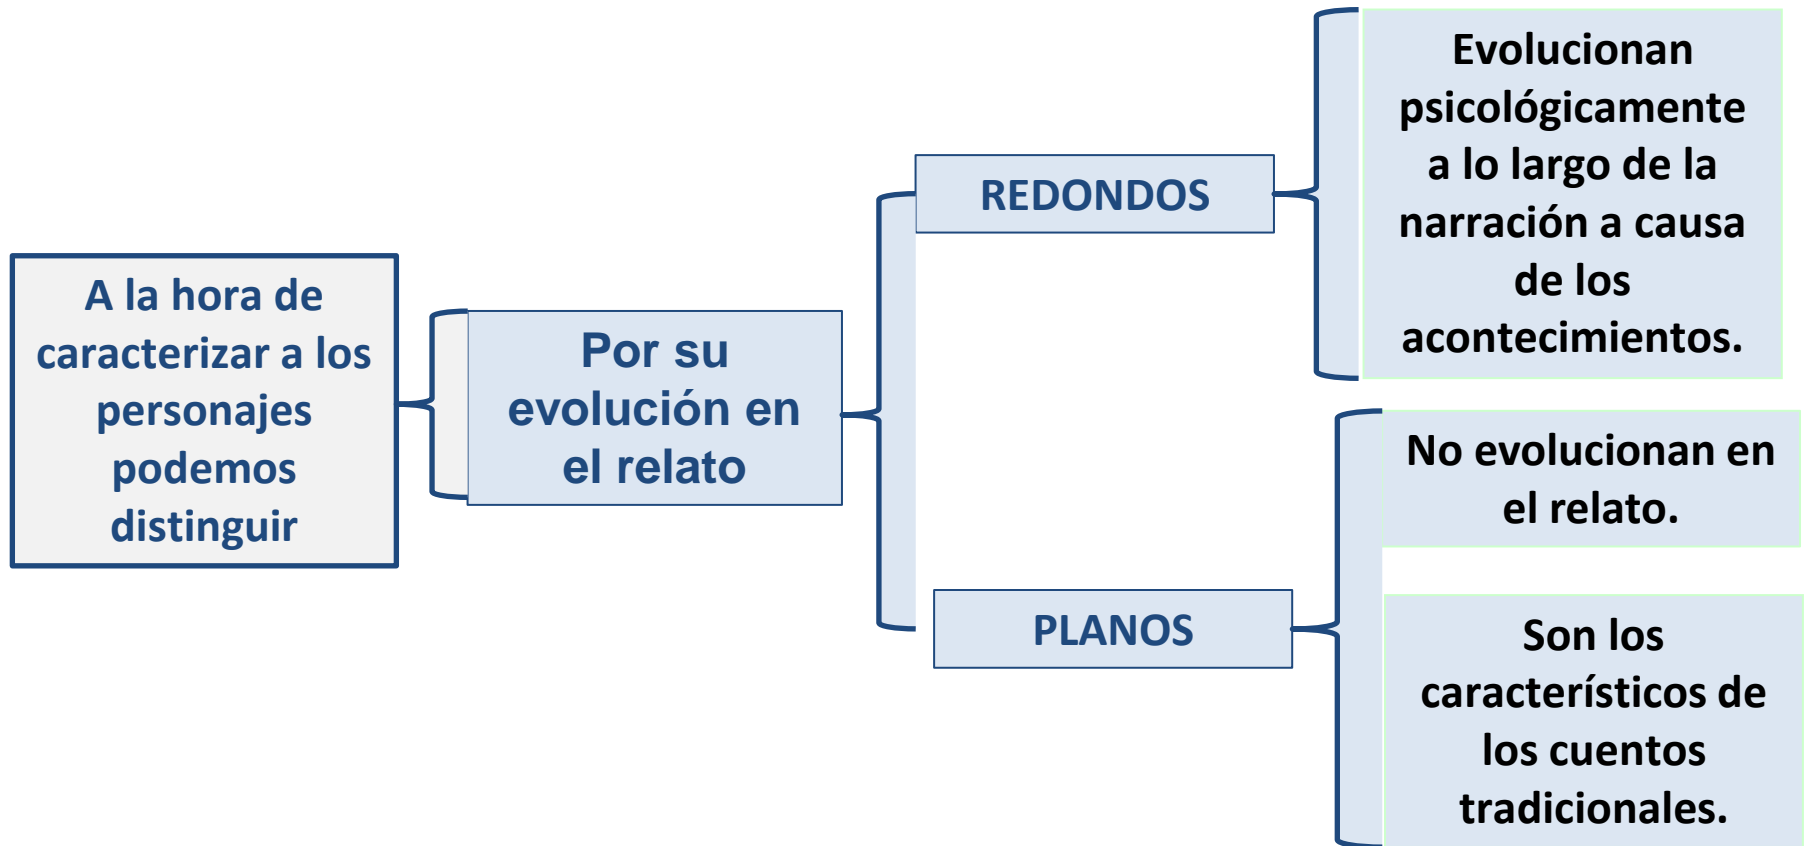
A la hora de caracterizar a los personajes podemos distinguir

Por su evolución en el relato

REDONDOS

Evolucionan psicológicamente a lo largo de la narración a causa de los acontecimientos.

PLANOS

No evolucionan en el relato.

Son los característicos de los cuentos tradicionales.